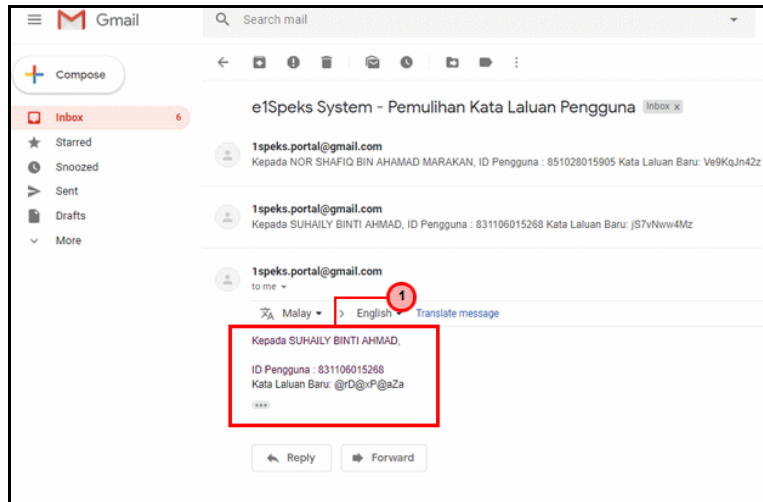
Gmail

Search mail

Compose

Inbox 6
Starred
Snoozed
Sent
Drafts
More

e1Speks System - Pemulihan Kata Laluan Pengguna Inbox x

1speks.portal@gmail.com
Kepada NOR SHAFIQ BIN AHAMAD MARAKAN, ID Pengguna : 851028015905 Kata Laluan Baru: Ve9KqJn42z

1speks.portal@gmail.com
Kepada SUHAILY BINTI AHMAD, ID Pengguna : 831106015268 Kata Laluan Baru: jS7vNww4Mz

1speks.portal@gmail.com
to me

Malay > English Translate message

1

Kepada SUHAILY BINTI AHMAD,

ID Pengguna : 831106015268
Kata Laluan Baru: @rD@xP@aZa

...

Reply Forward